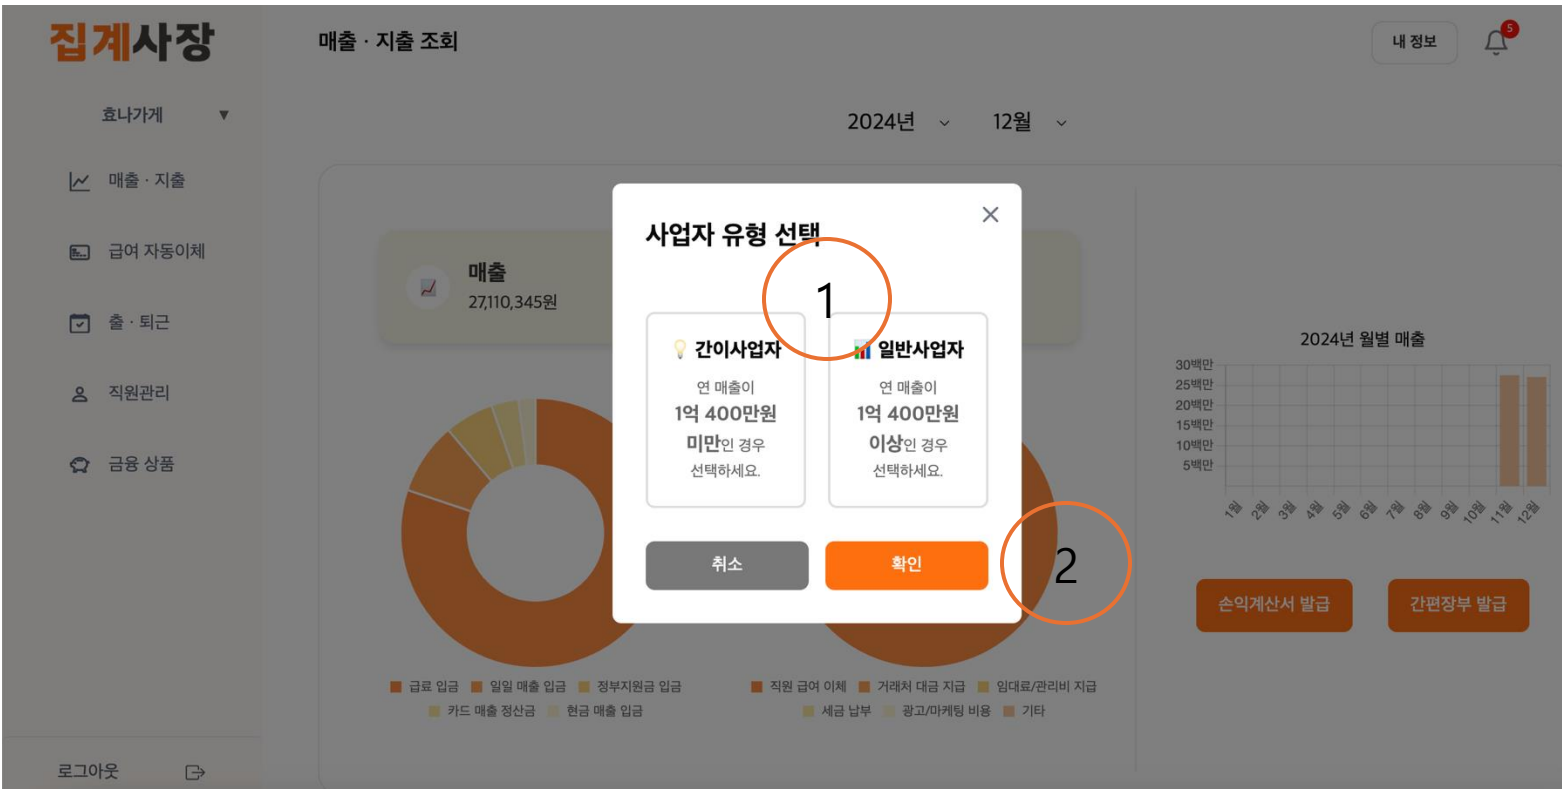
집계사장

매출 · 지출 조회

내 정보

5

효나가게 ▼

매출 · 지출

급여 자동이체

출 · 퇴근

직원관리

금융 상품

로그아웃

2024년 ⌄ 12월 ⌄

매출
27,110,345원

사업자 유형 선택

1

💡 간이사업자
연 매출이
1억 400만원
미만인 경우
선택하세요.

📊 일반사업자
연 매출이
1억 400만원
이상인 경우
선택하세요.

취소

확인

2

2024년 월별 매출

30백만
25백만
20백만
15백만
10백만
5백만

1월 2월 3월 4월 5월 6월 7월 8월 9월 10월 11월 12월

손익계산서 발급

간편장부 발급

급료 입금 일일 매출 입금 정부지원금 입금
카드 매출 정산금 현금 매출 입금

직원 급여 이체 거래처 대금 지급 임대료/관리비 지급
세금 납부 광고/마케팅 비용 기타